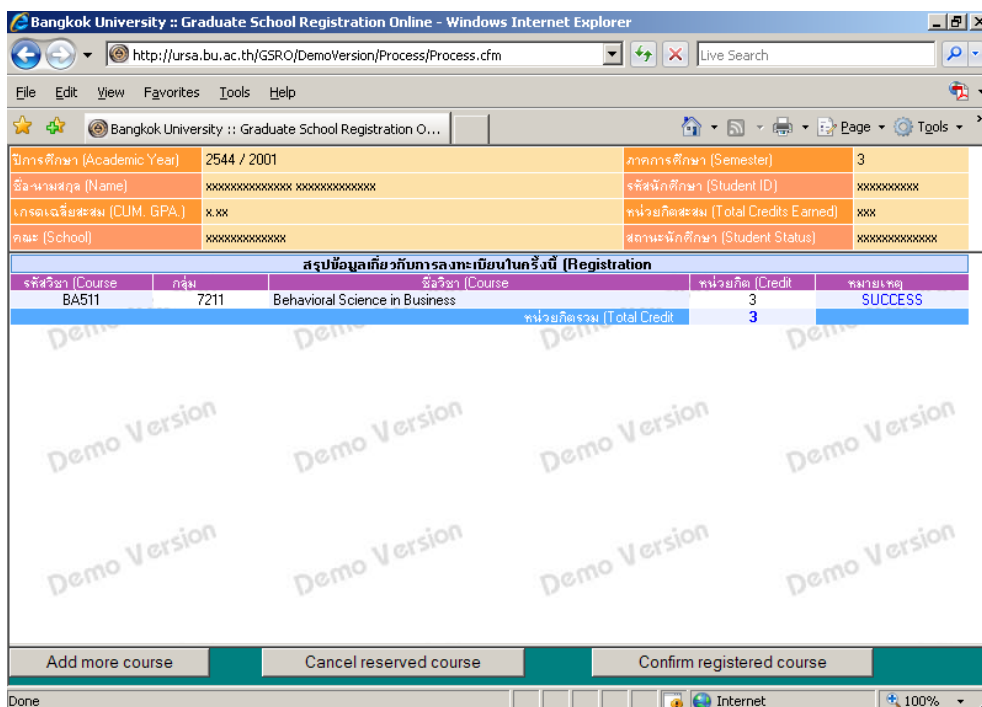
Bangkok University :: Graduate School Registration Online - Windows Internet Explorer

http://ursa.bu.ac.th/GSRO/DemoVersion/Process/Process.cfm

Live Search

File Edit View Favorites Tools Help

Bangkok University :: Graduate School Registration O...

Page ▾ Tools ▾

| ปีการศึกษา (Academic Year) | 2544 / 2001 | ภาคการศึกษา (Semester) | 3 |
|---|---|---|---|
| ชื่อ-นามสกุล (Name) | xxxxxxxxxxxxxx xxxxxxxxxxxxx | รหัสนักศึกษา (Student ID) | xxxxxxxxxx |
| เกรดเฉลี่ยสะสม (CUM. GPA.) | x.xx | หน่วยกิตสะสม (Total Credits Earned) | xxx |
| คณะ (School) | xxxxxxxxxxxxx | สถานะนักศึกษา (Student Status) | xxxxxxxxxxxxx |

สรุปข้อมูลเกี่ยวกับการลงทะเบียนในครั้งนี้ (Registration

| รหัสวิชา (Course | กลุ่ม | ชื่อวิชา (Course | หน่วยกิต (Credit | หมายเหตุ |
|---|---|---|---|---|
| BA511 | 7211 | Behavioral Science in Business | 3 | SUCCESS |
| | | หน่วยกิตรวม (Total Credit | 3 | |

Demo Version Demo Version Demo Version Demo Version

Demo Version Demo Version Demo Version Demo Version

Add more course | Cancel reserved course | Confirm registered course

Done | Internet | 100%